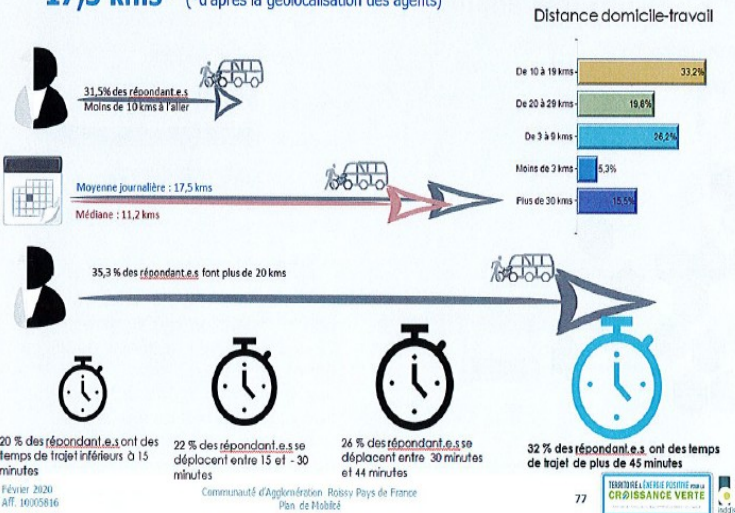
17,5 kms (d'après la géolocalisation des agents)

Distance domicile-travail

31,5% des répondant.e.s Moins de 10 kms à l'aller

Moyenne journalière : 17,5 kms

Médiane : 11,2 kms

35,3 % des répondant.e.s font plus de 20 kms

| | |
|---|---|
| De 10 à 19 kms | 33,2% |
| De 20 à 29 kms | 19,8% |
| De 3 à 9 kms | 26,2% |
| Moins de 3 kms | 5,3% |
| Plus de 30 kms | 15,5% |

20 % des répondant.e.s ont des temps de trajet inférieurs à 15 minutes

22 % des répondant.e.s se déplacent entre 15 et - 30 minutes

26 % des répondant.e.s se déplacent entre 30 minutes et 44 minutes

32 % des répondant.e.s ont des temps de trajet de plus de 45 minutes

Février 2020
Aff. 10005816

Communauté d'Agglomération Roissy Pays de France
Plan de Mobilité

77

TERRITOIRE À ÉNERGIE POSITIVE POUR LA CROISSANCE VERTE